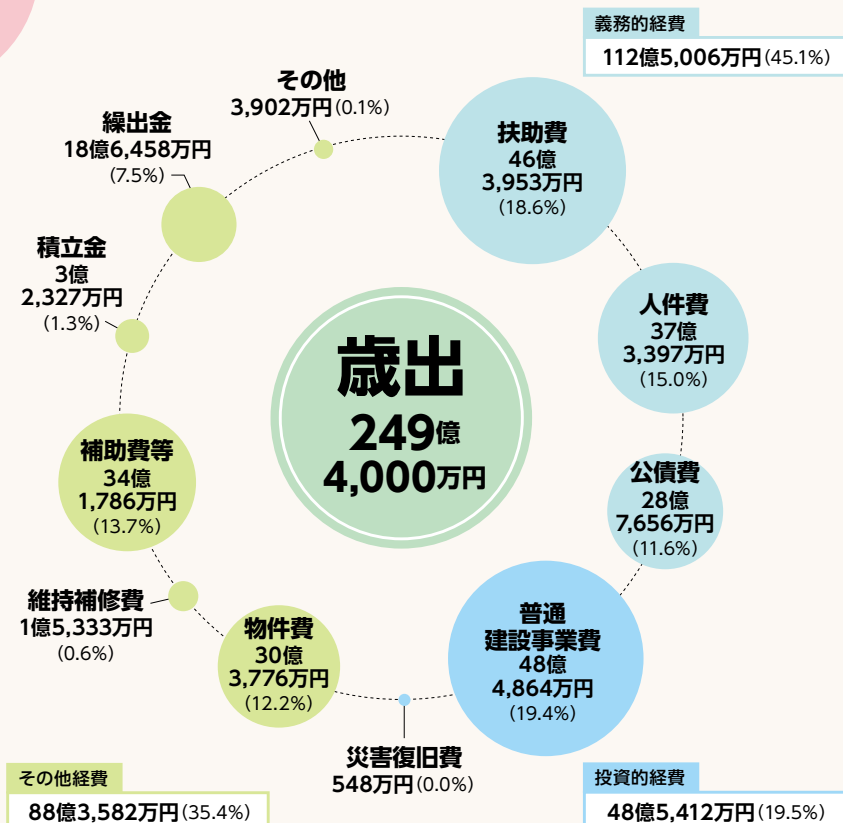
義務的経費
112億5,006万円(45.1%)

その他
3,902万円(0.1%)

繰出金
18億6,458万円
(7.5%)

扶助費
46億
3,953万円
(18.6%)

積立金
3億
2,327万円
(1.3%)

人件費
37億
3,397万円
(15.0%)

歳出
249億
4,000万円

補助費等
34億
1,786万円
(13.7%)

公債費
28億
7,656万円
(11.6%)

維持補修費
1億5,333万円
(0.6%)

物件費
30億
3,776万円
(12.2%)

普通
建設事業費
48億
4,864万円
(19.4%)

災害復旧費
548万円(0.0%)

その他経費
88億3,582万円(35.4%)

投資的経費
48億5,412万円(19.5%)